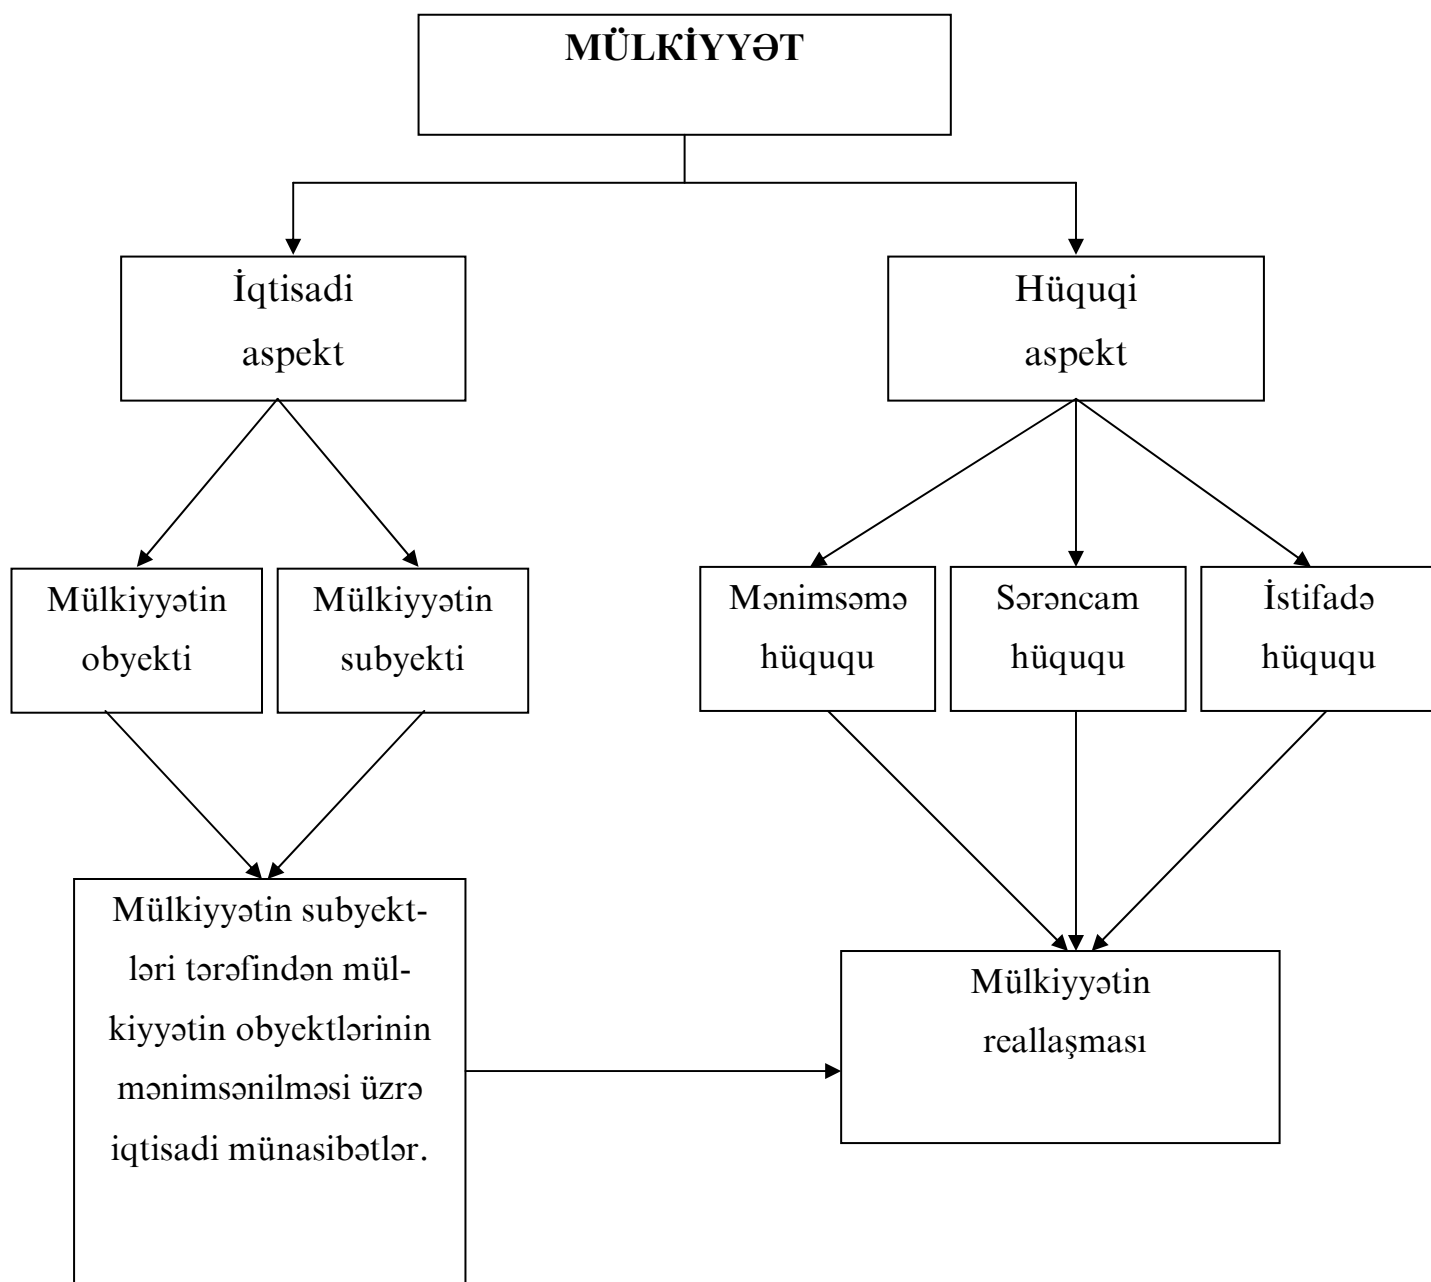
MÜLKİYYƏT

İqtisadi aspekt

Hüquqi aspekt

Mülkiyyətin obyekti

Mülkiyyətin subyekti

Mənimsəmə hüququ

Sərəncam hüququ

İstifadə hüququ

Mülkiyyətin subyektləri tərəfindən mülkiyyətin obyektlərinin mənimsənilməsi üzrə iqtisadi münasibətlər.

Mülkiyyətin reallaşması